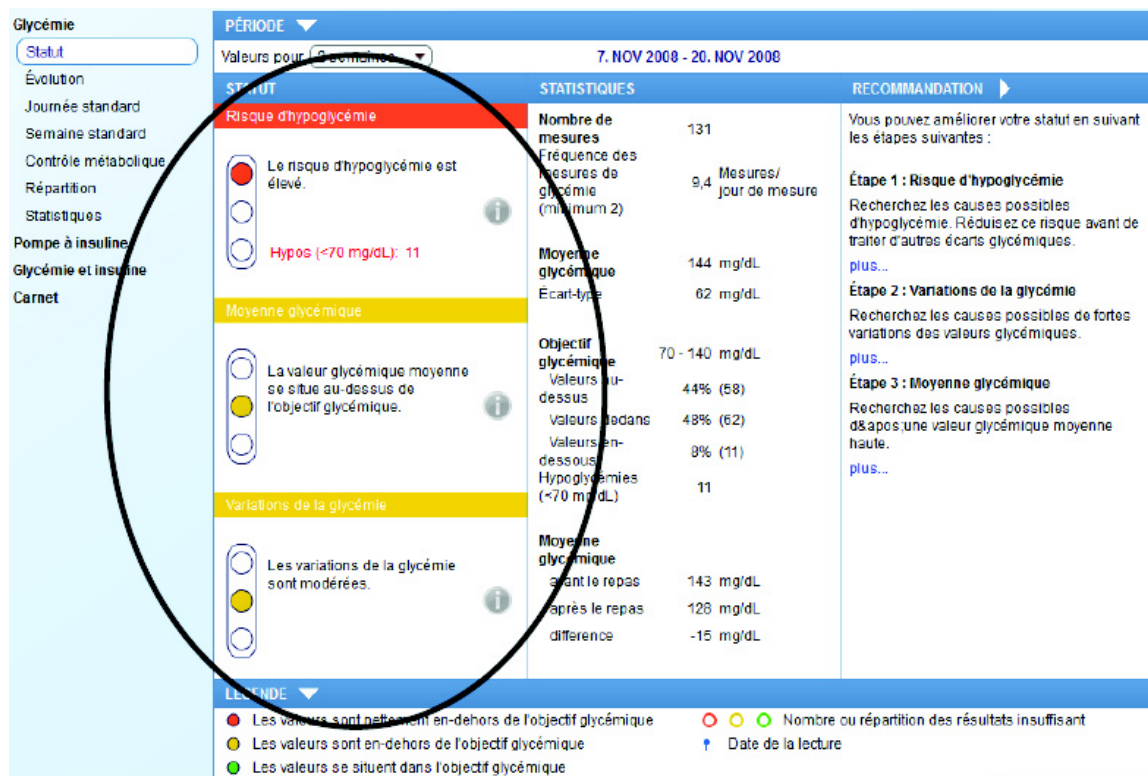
Glycémie
Statut
Évolution
Journée standard
Semaine standard
Contrôle métabolique
Répartition
Statistiques
Pompe à insuline
Glycémie et insuline
Carnet

PÉRIODE

Valeurs pour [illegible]

7. NOV 2008 - 20. NOV 2008

STATUT

Risque d'hypoglycémie

Le risque d'hypoglycémie est élevé.

Hypos (<70 mg/dL): 11

Moyenne glycémique

La valeur glycémique moyenne se situe au-dessus de l'objectif glycémique.

Variations de la glycémie

Les variations de la glycémie sont modérées.

STATISTIQUES

| | | |
|---|---|---|
| Nombre de mesures | 131 | |
| Fréquence des mesures de glycémie (minimum 2) | 9,4 | Mesures/ jour de mesure |
| Moyenne glycémique | 144 | mg/dL |
| Écart-type | 62 | mg/dL |
| Objectif glycémique | 70 - 140 | mg/dL |
| Valeurs au-dessus | 44% (58) | |
| Valeurs dedans | 48% (62) | |
| Valeurs en-dessous | 8% (11) | |
| Hypoglycémies (<70 mg/dL) | 11 | |
| Moyenne glycémique | | |
| avant le repas | 143 | mg/dL |
| après le repas | 128 | mg/dL |
| difference | -15 | mg/dL |

RECOMMANDATION

Vous pouvez améliorer votre statut en suivant les étapes suivantes :

Étape 1 : Risque d'hypoglycémie

Recherchez les causes possibles d'hypoglycémie. Réduisez ce risque avant de traiter d'autres écarts glycémiques.

plus...

Étape 2 : Variations de la glycémie

Recherchez les causes possibles de fortes variations des valeurs glycémiques.

plus...

Étape 3 : Moyenne glycémique

Recherchez les causes possibles d&apos;une valeur glycémique moyenne haute.

plus...

LEGENDE

Les valeurs sont nettement en-dehors de l'objectif glycémique
Les valeurs sont en-dehors de l'objectif glycémique
Les valeurs se situent dans l'objectif glycémique
Nombre ou répartition des résultats insuffisant
Date de la lecture